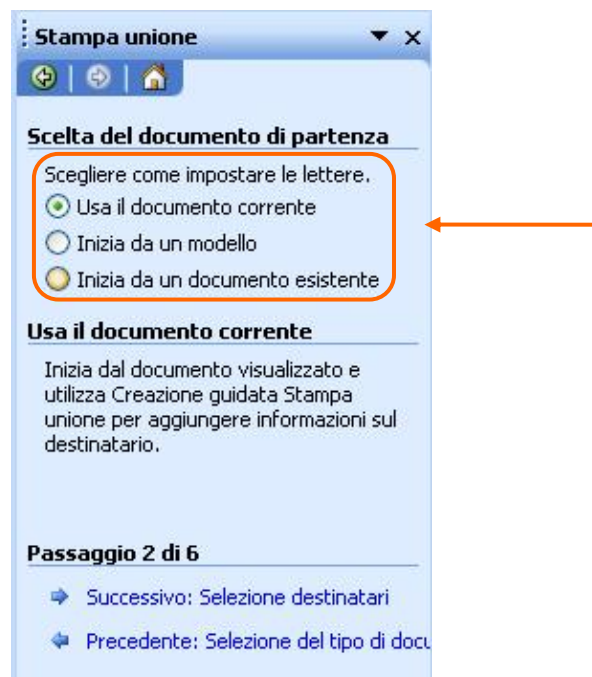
Stampa unione

Scelta del documento di partenza

Scegliere come impostare le lettere.
Usa il documento corrente
Inizia da un modello
Inizia da un documento esistente

Usa il documento corrente

Inizia dal documento visualizzato e utilizza Creazione guidata Stampa unione per aggiungere informazioni sul destinatario.

Passaggio 2 di 6

Successivo: Selezione destinatari

Precedente: Selezione del tipo di docu